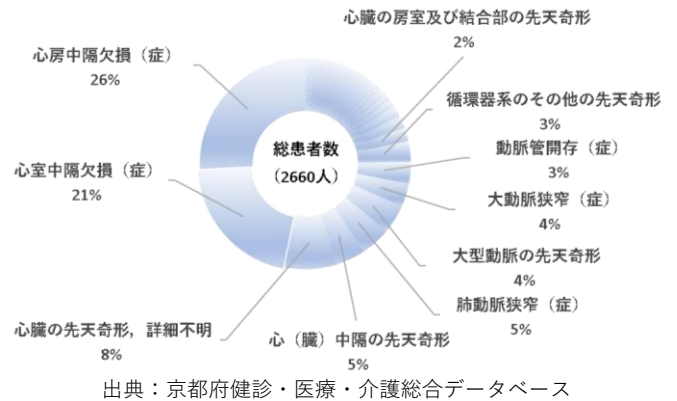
心臓の房室及び結合部の先天奇形
2%

心房中隔欠損（症）
26%

循環器系のその他の先天奇形
3%

総患者数
（2660人）

動脈管開存（症）
3%

心室中隔欠損（症）
21%

大動脈狭窄（症）
4%

大型動脈の先天奇形
4%

肺動脈狭窄（症）
5%

心臓の先天奇形，詳細不明
8%

心（臓）中隔の先天奇形
5%

出典：京都府健診・医療・介護総合データベース